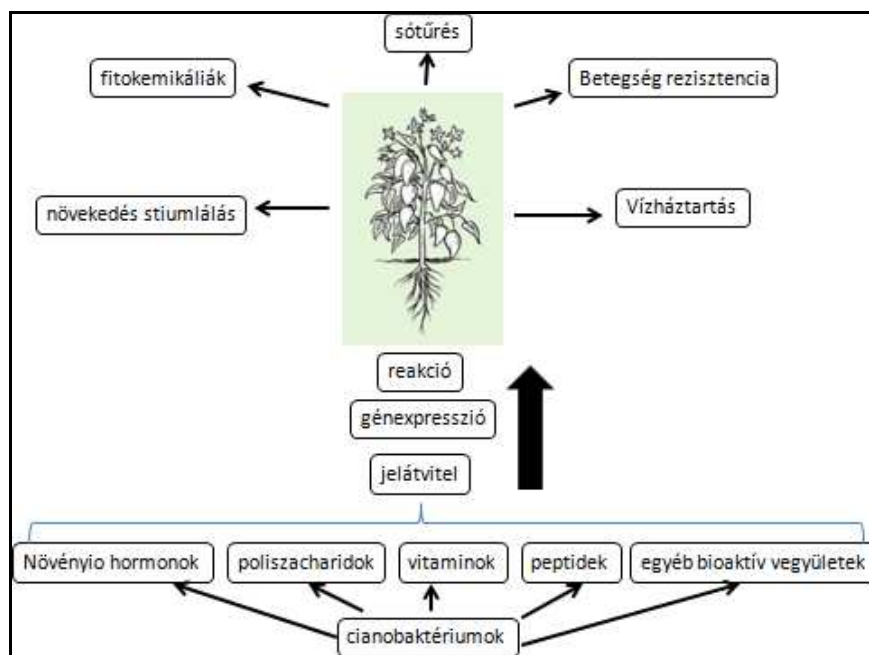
sótűrés

fitokemikáliák

Betegség rezisztencia

növekedés stiumlálás

Vízháztartás

reakció

génexpresszió

jelátvitel

Növényio hormonok

poliszacharidok

vitaminok

peptidek

egyéb bioaktív vegyületek

cianobaktériumok